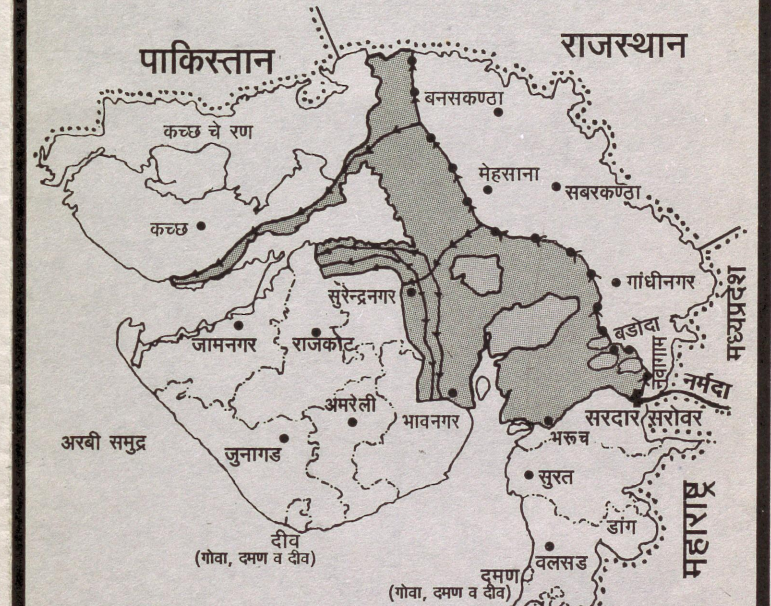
पाकिस्तान
राजस्थान
बनसकण्ठा
कच्छ चे रण
मेहसाना
सबरकण्ठा
कच्छ
गांधीनगर
मध्यप्रदेश
सुरेन्द्रनगर
बडोदा
जामनगर
राजकोट
नर्मदा
अमरेली
भावनगर
सरदार सरोवर
अरबी समुद्र
जुनागड
भरूच
सुरत
महाराष्ट्र
डांग
दीव
(गोवा, दमण व दीव)
वलसड
दमण
(गोवा, दमण व दीव)